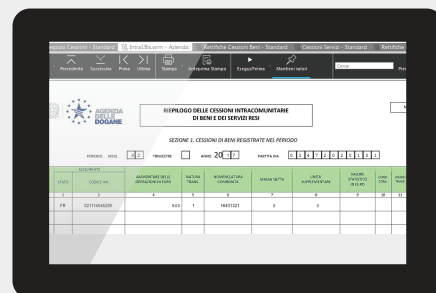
Modello Cessioni - Standard | Intra1Bis.erm - Azienda | Rettifiche Cessioni Beni - Standard | Cessioni Servizi - Standard | Rettifiche

Precedente Successivo Primo Ultimo Stampa Anteprima Stampa Esegui/Ferma Mantieni valori Cerca

AGENZIA DELLE DOGANE

RIEPILOGO DELLE CESSIONI INTRACOMUNITARIE DI BENI E DEI SERVIZI RESI

SEZIONE 1. CESSIONI DI BENI REGISTRATE NEL PERIODO

PERIODO MESE 1 2 TRIMESTRE ANNO 20 1 7 PARTITA IVA 0 3 6 4 1 2 0 0 1 6 1

| STATO | ACQUIRENTE CODICE IVA | AMMONTARE DELLE OPERAZIONI IN EURO | NATURA TRANS. | NOMENCLATURA COMBINATA | MASSA NETTA | UNITÀ SUPPLEMENTARE | VALORE STATISTICO IN EURO | CONS. | MODO TRASP. |
|---|---|---|---|---|---|---|---|---|---|
| 2 | 3 | 4 | 5 | 6 | 7 | 8 | 9 | 10 | 11 |
| FR | 02111464220 | 0,63 | 1 | 18431321 | 0 | 0 | | | |